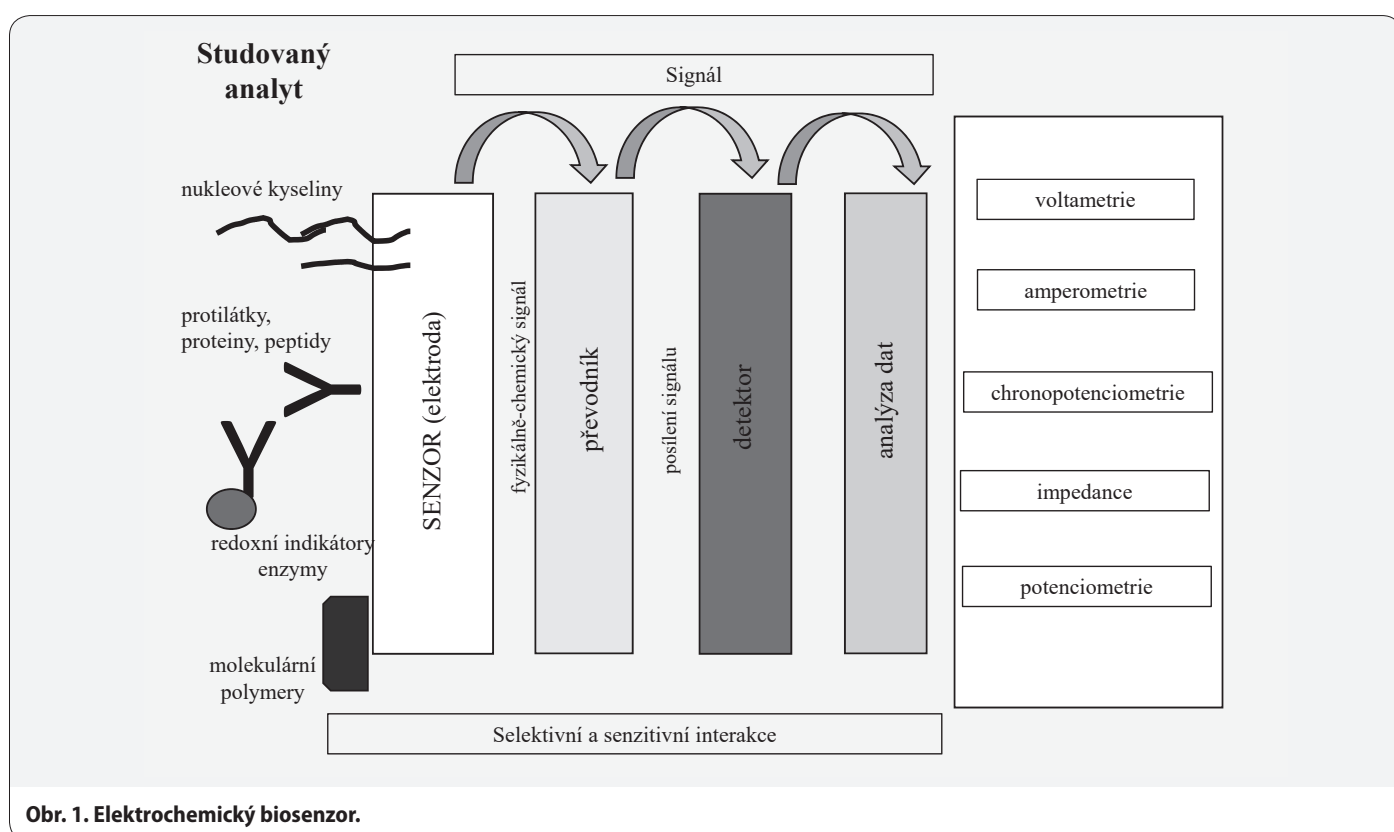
Studovaný analyt

Signál

nukleové kyseliny

protilátky, proteiny, peptidy

redoxní indikátory enzymy

molekulární polymery

SENZOR (elektroda)

fyzikálně-chemický signál

převodník

posílení signálu

detektor

analýza dat

voltametrie

amperometrie

chronopotenciometrie

impedance

potenciometrie

Selektivní a senzitivní interakce

Obr. 1. Elektrochemický biosenzor.